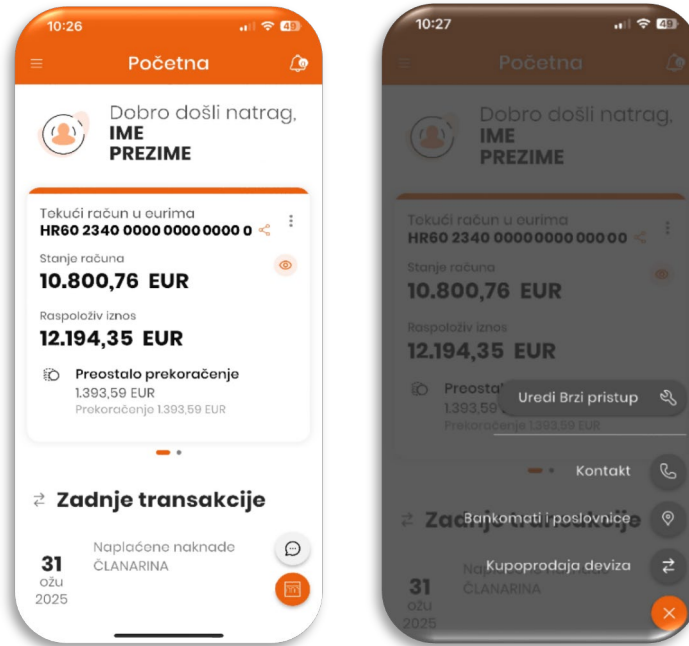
10:26
48

Početna

Dobro došli natrag,
IME
PREZIME

Tekući račun u eurima
HR60 2340 0000 0000 0000 0

Stanje računa
10.800,76 EUR

Raspoloživ iznos
12.194,35 EUR

Preostalo prekoračenje
1.393,59 EUR
Prekoračenje 1.393,59 EUR

Zadnje transakcije

31
ožu
2025
Naplaćene naknade
ČLANARINA

10:27
48

Početna

Dobro došli natrag,
IME
PREZIME

Tekući račun u eurima
HR60 2340 0000 0000 0000 00

Stanje računa
10.800,76 EUR

Raspoloživ iznos
12.194,35 EUR

Preostal
1.393,59
Prekoračenje 1.393,59 EUR

Uredi Brzi pristup

Kontakt

Zadnje transakcije
Bankomati i poslovnice

Kupoprodaja deviza

31
ožu
2025
ČLANARINA